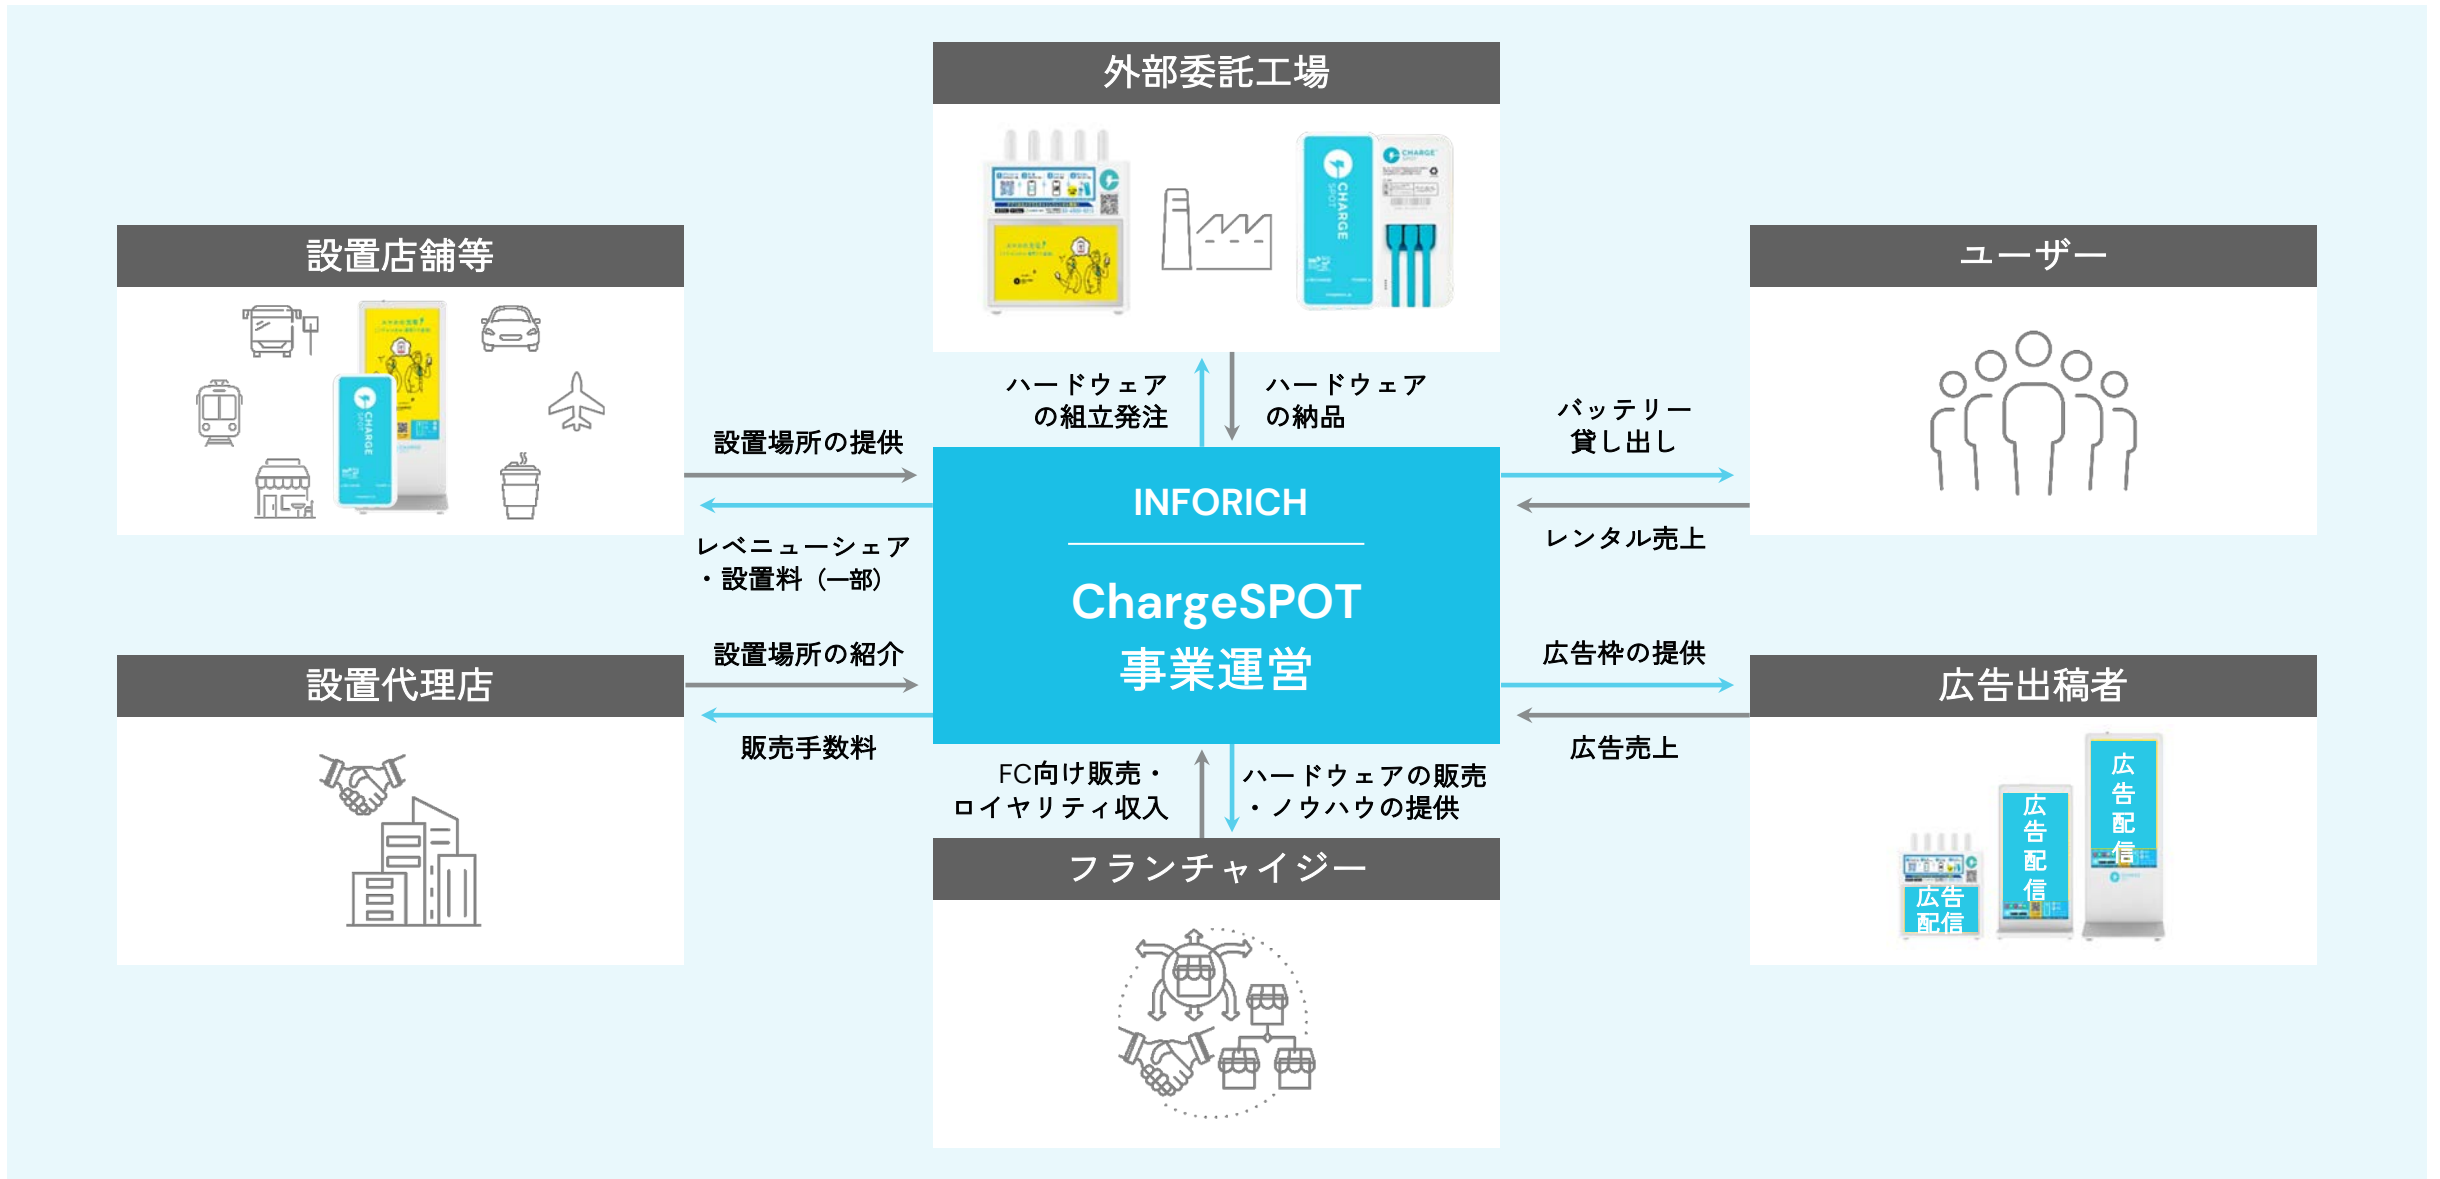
外部委託工場

設置店舗等

ユーザー

ハードウェアの組立発注

ハードウェアの納品

設置場所の提供

バッテリー貸し出し

INFORICH

ChargeSPOT
事業運営

レベニューシェア・設置料（一部）

レンタル売上

設置場所の紹介

広告枠の提供

設置代理店

広告出稿者

販売手数料

広告売上

FC向け販売・ロイヤリティ収入

ハードウェアの販売・ノウハウの提供

フランチャイジー

広告配信

広告配信

広告配信